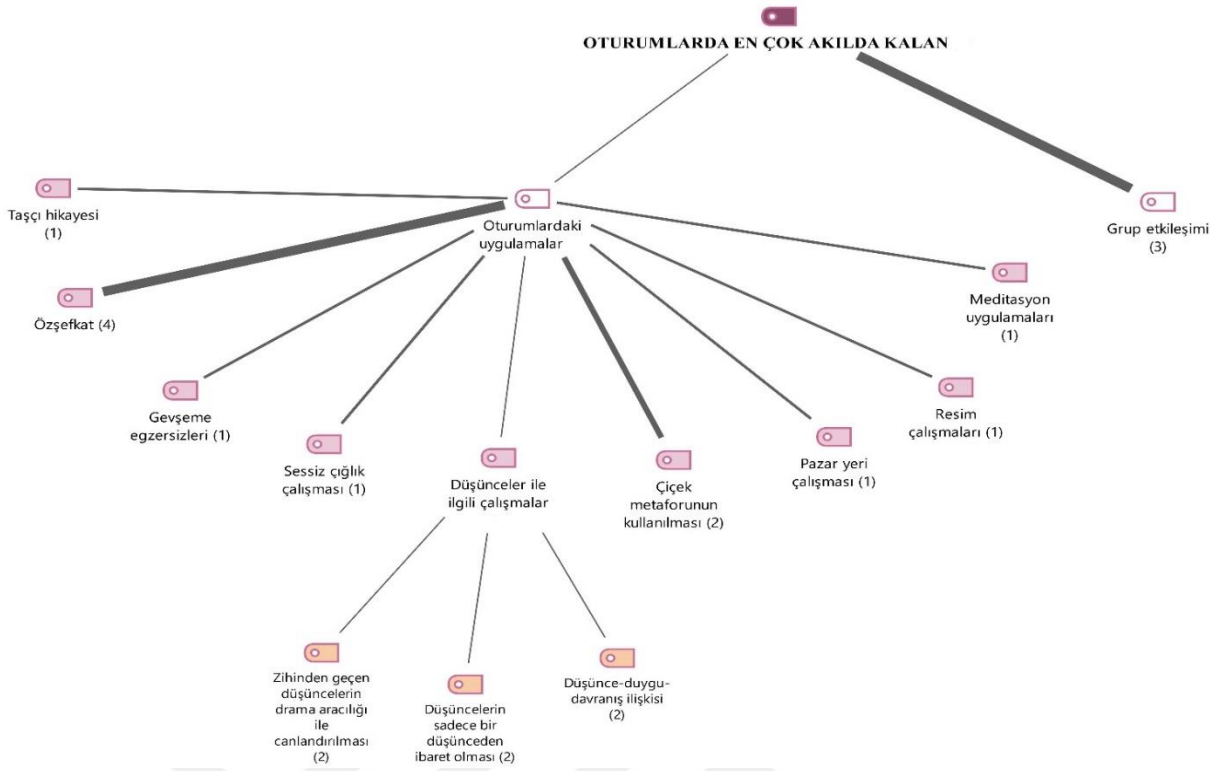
OTURUMLARDA EN ÇOK AKILDA KALAN

Oturumlardaki uygulamalar

Grup etkileşimi (3)

Taşçı hikayesi (1)

Özşefkat (4)

Meditasyon uygulamaları (1)

Gevşeme egzersizleri (1)

Sessiz çığlık çalışması (1)

Düşünceler ile ilgili çalışmalar

Çiçek metaforunun kullanılması (2)

Pazar yeri çalışması (1)

Resim çalışmaları (1)

Zihinden geçen düşüncelerin drama aracılığı ile canlandırılması (2)

Düşüncelerin sadece bir düşünceden ibaret olması (2)

Düşünce-duygu-davranış ilişkisi (2)